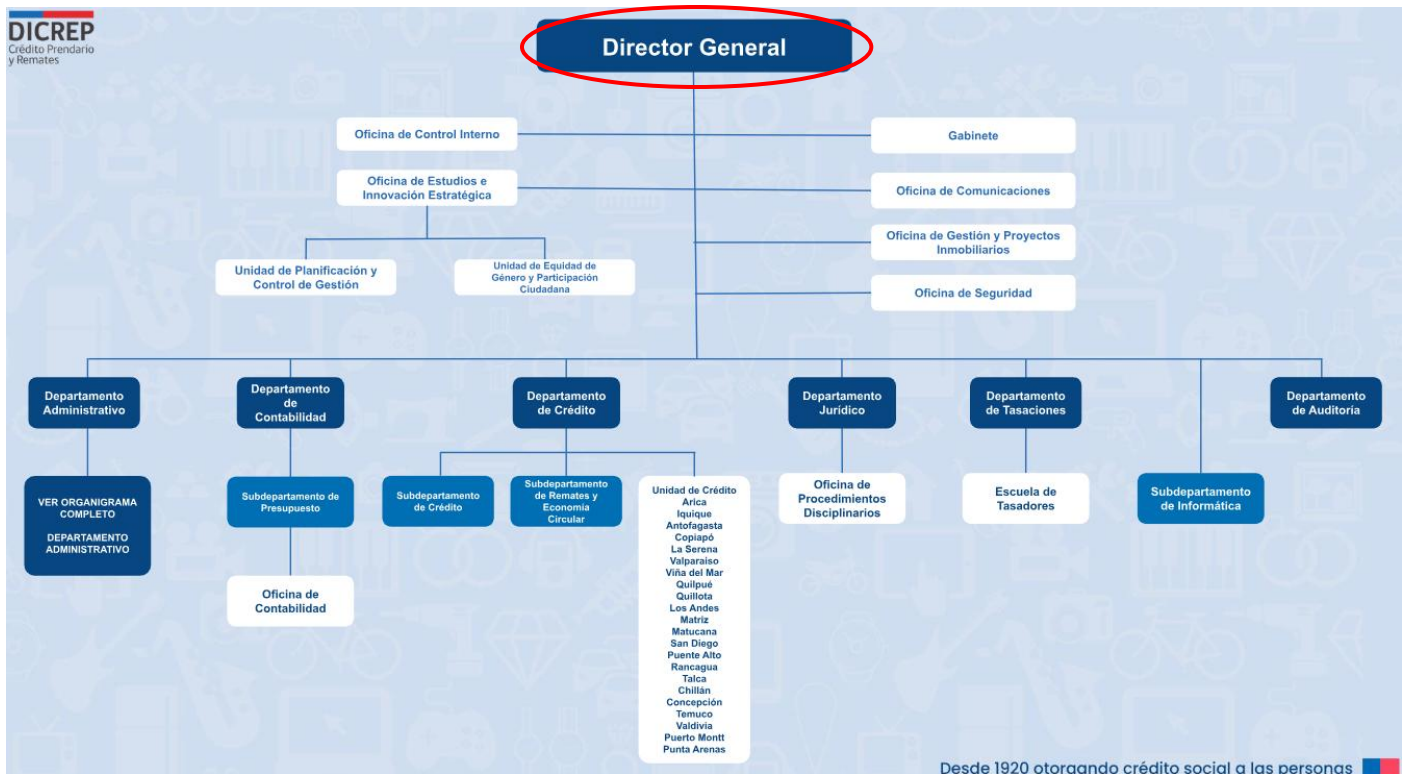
DICREP
Crédito Prendario y Remates

Director General

Oficina de Control Interno

Gabinete

Oficina de Estudios e Innovación Estratégica

Oficina de Comunicaciones

Oficina de Gestión y Proyectos Inmobiliarios

Unidad de Planificación y Control de Gestión

Unidad de Equidad de Género y Participación Ciudadana

Oficina de Seguridad

Departamento Administrativo

Departamento de Contabilidad

Departamento de Crédito

Departamento Jurídico

Departamento de Tasaciones

Departamento de Auditoría

VER ORGANIGRAMA COMPLETO

DEPARTAMENTO ADMINISTRATIVO

Subdepartamento de Presupuesto

Subdepartamento de Crédito

Subdepartamento de Remates y Economía Circular

Unidad de Crédito
Arica
Iquique
Antofagasta
Copiapó
La Serena
Valparaíso
Viña del Mar
Quilpué
Quillota
Los Andes
Matriz
Matucana
San Diego
Puente Alto
Rancagua
Talca
Chillán
Concepción
Temuco
Valdivia
Puerto Montt
Punta Arenas

Oficina de Procedimientos Disciplinarios

Escuela de Tasadores

Subdepartamento de Informática

Oficina de Contabilidad

Desde 1920 otorgando crédito social a las personas